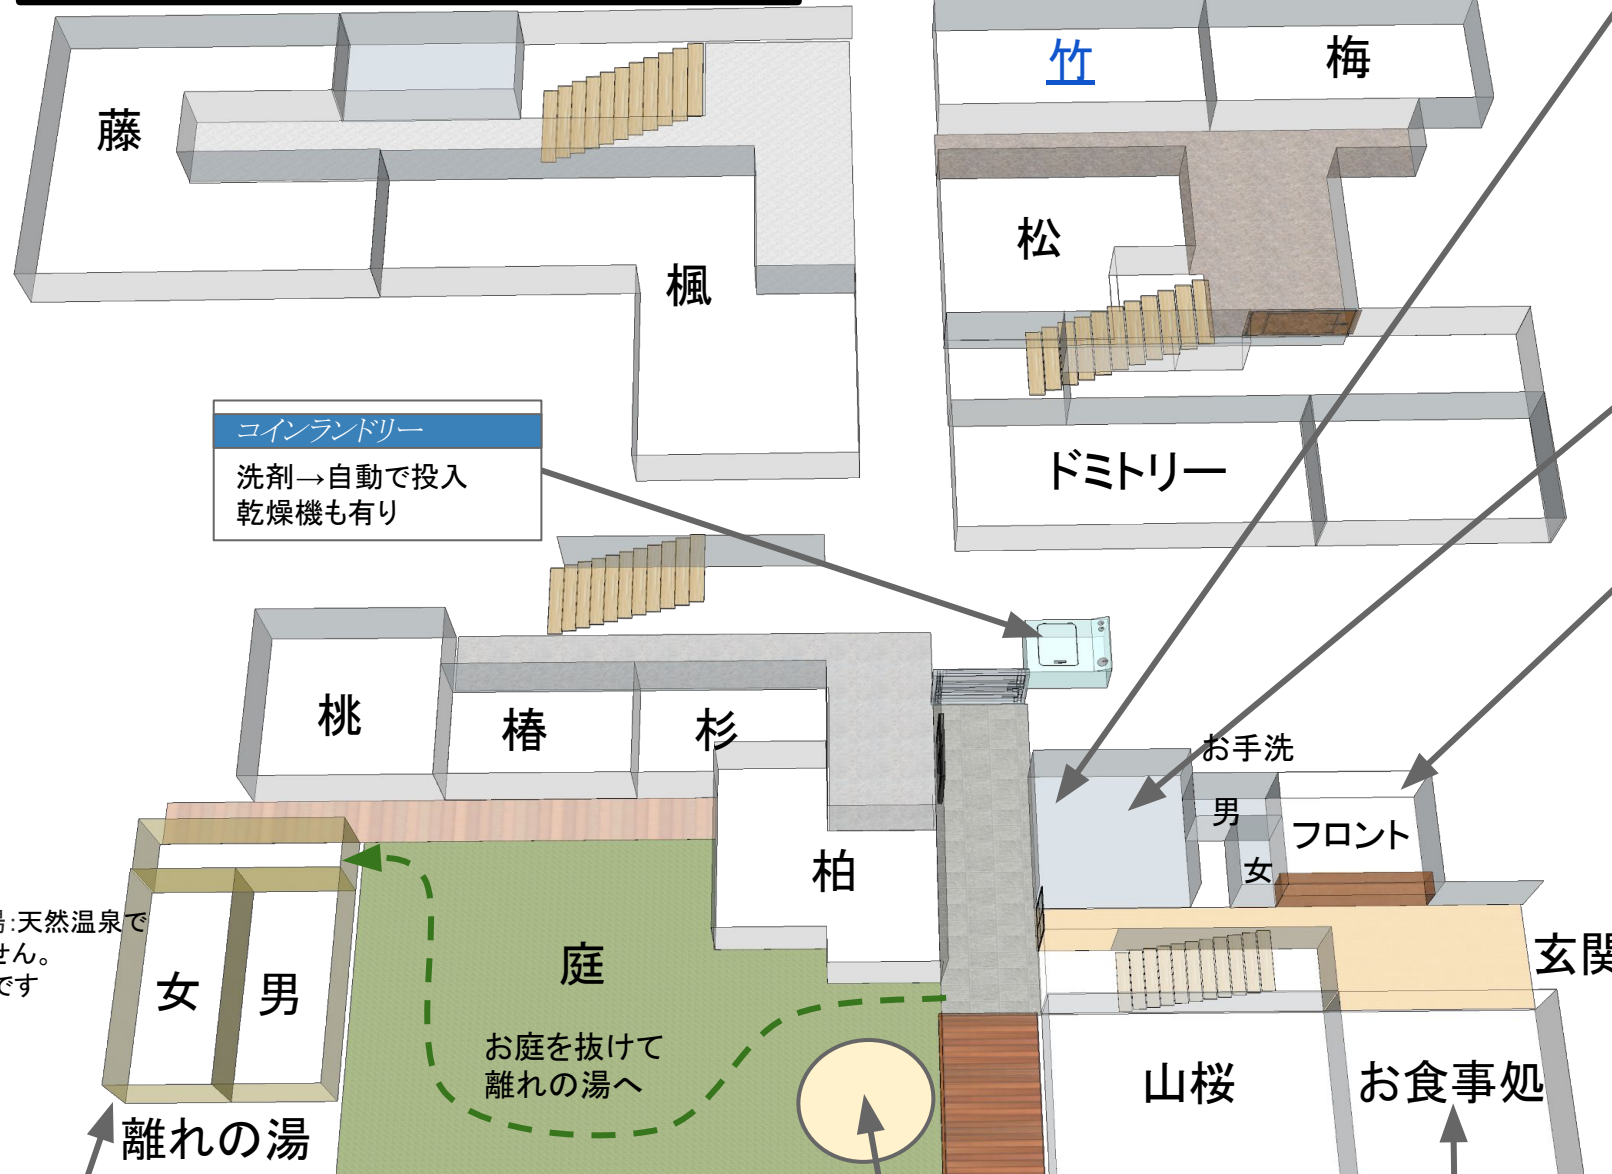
藤

楓

竹

梅

松

ドミトリー

コインランドリー

洗剤→自動で投入
乾燥機も有り

桃

椿

杉

柏

お手洗

男

女

フロント

玄関

湯:天然温泉で
せん。
です

女

男

庭

お庭を抜けて
離れの湯へ

離れの湯

山桜

お食事処